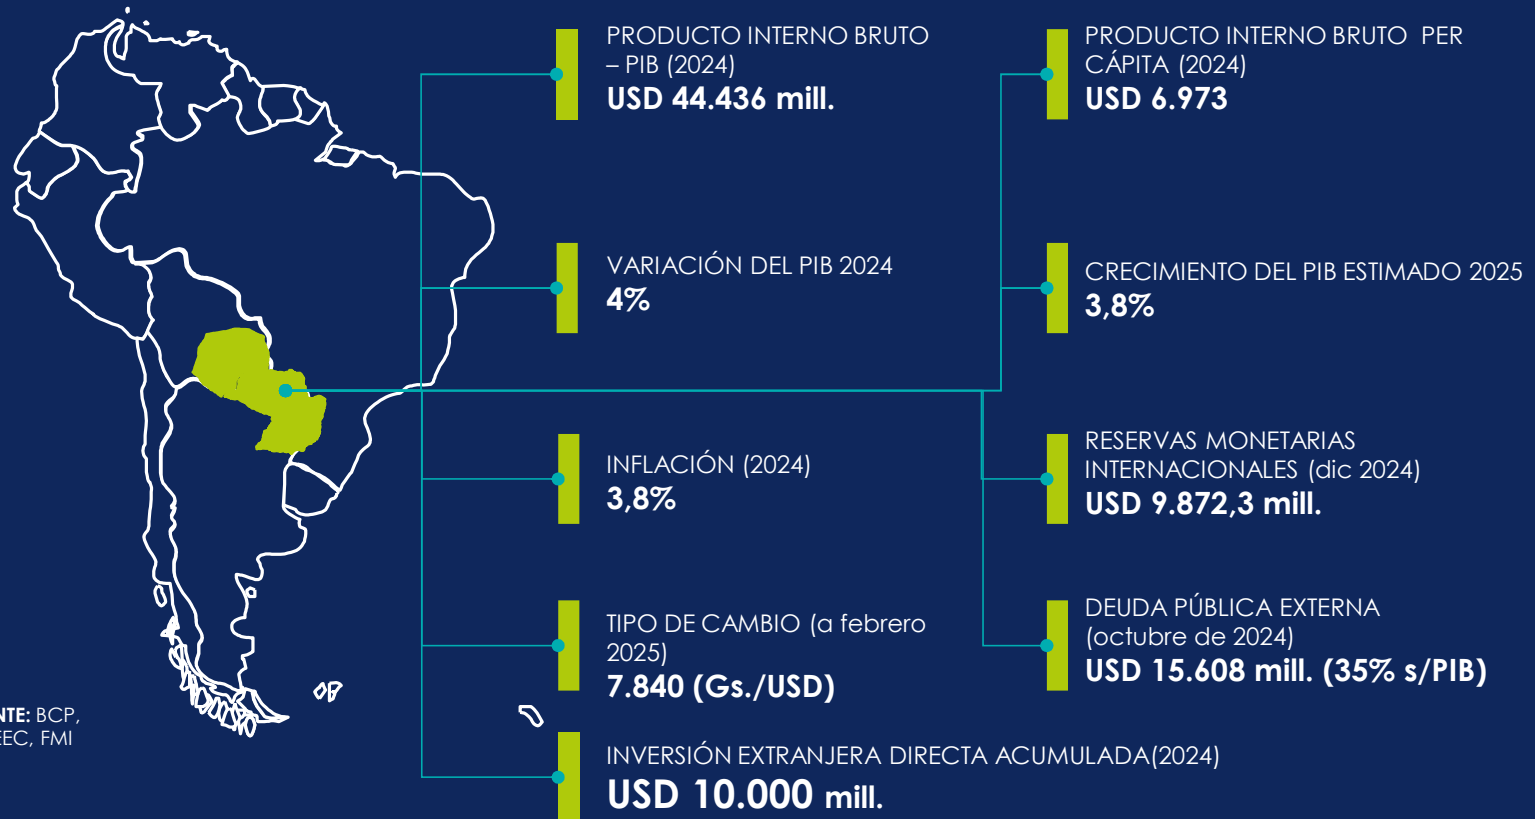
PRODUCTO INTERNO BRUTO – PIB (2024)
USD 44.436 mill.

PRODUCTO INTERNO BRUTO PER CÁPITA (2024)
USD 6.973

VARIACIÓN DEL PIB 2024
4%

CRECIMIENTO DEL PIB ESTIMADO 2025
3,8%

INFLACIÓN (2024)
3,8%

RESERVAS MONETARIAS INTERNACIONALES (dic 2024)
USD 9.872,3 mill.

TIPO DE CAMBIO (a febrero 2025)
7.840 (Gs./USD)

DEUDA PÚBLICA EXTERNA (octubre de 2024)
USD 15.608 mill. (35% s/PIB)

INVERSIÓN EXTRANJERA DIRECTA ACUMULADA(2024)
USD 10.000 mill.

NTE: BCP, EC, FMI